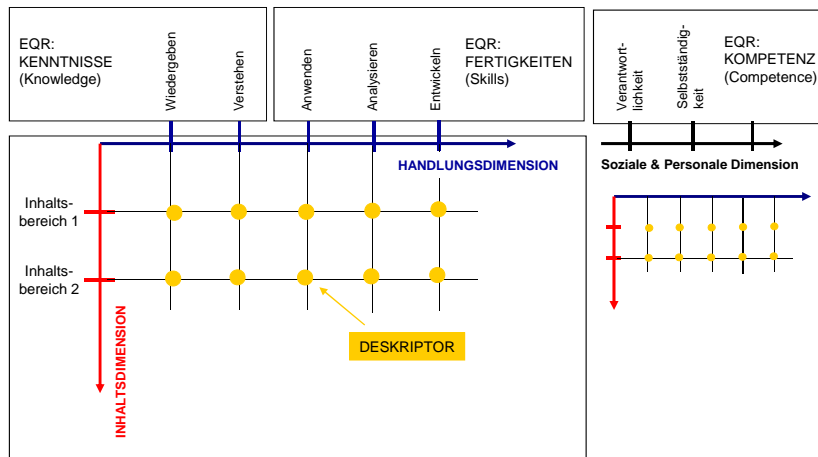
EQR:
KENNTNISSE
(Knowledge)

Wiedergeben

Verstehen

Anwenden

Analysieren

Entwickeln

EQR:
FERTIGKEITEN
(Skills)

Verantwortlichkeit

Selbstständigkeit

EQR:
KOMPETENZ
(Competence)

HANDLUNGSDIMENSION

Soziale & Personale Dimension

Inhaltsbereich 1

Inhaltsbereich 2

DESKRIPTOR

INHALTSDIMENSION